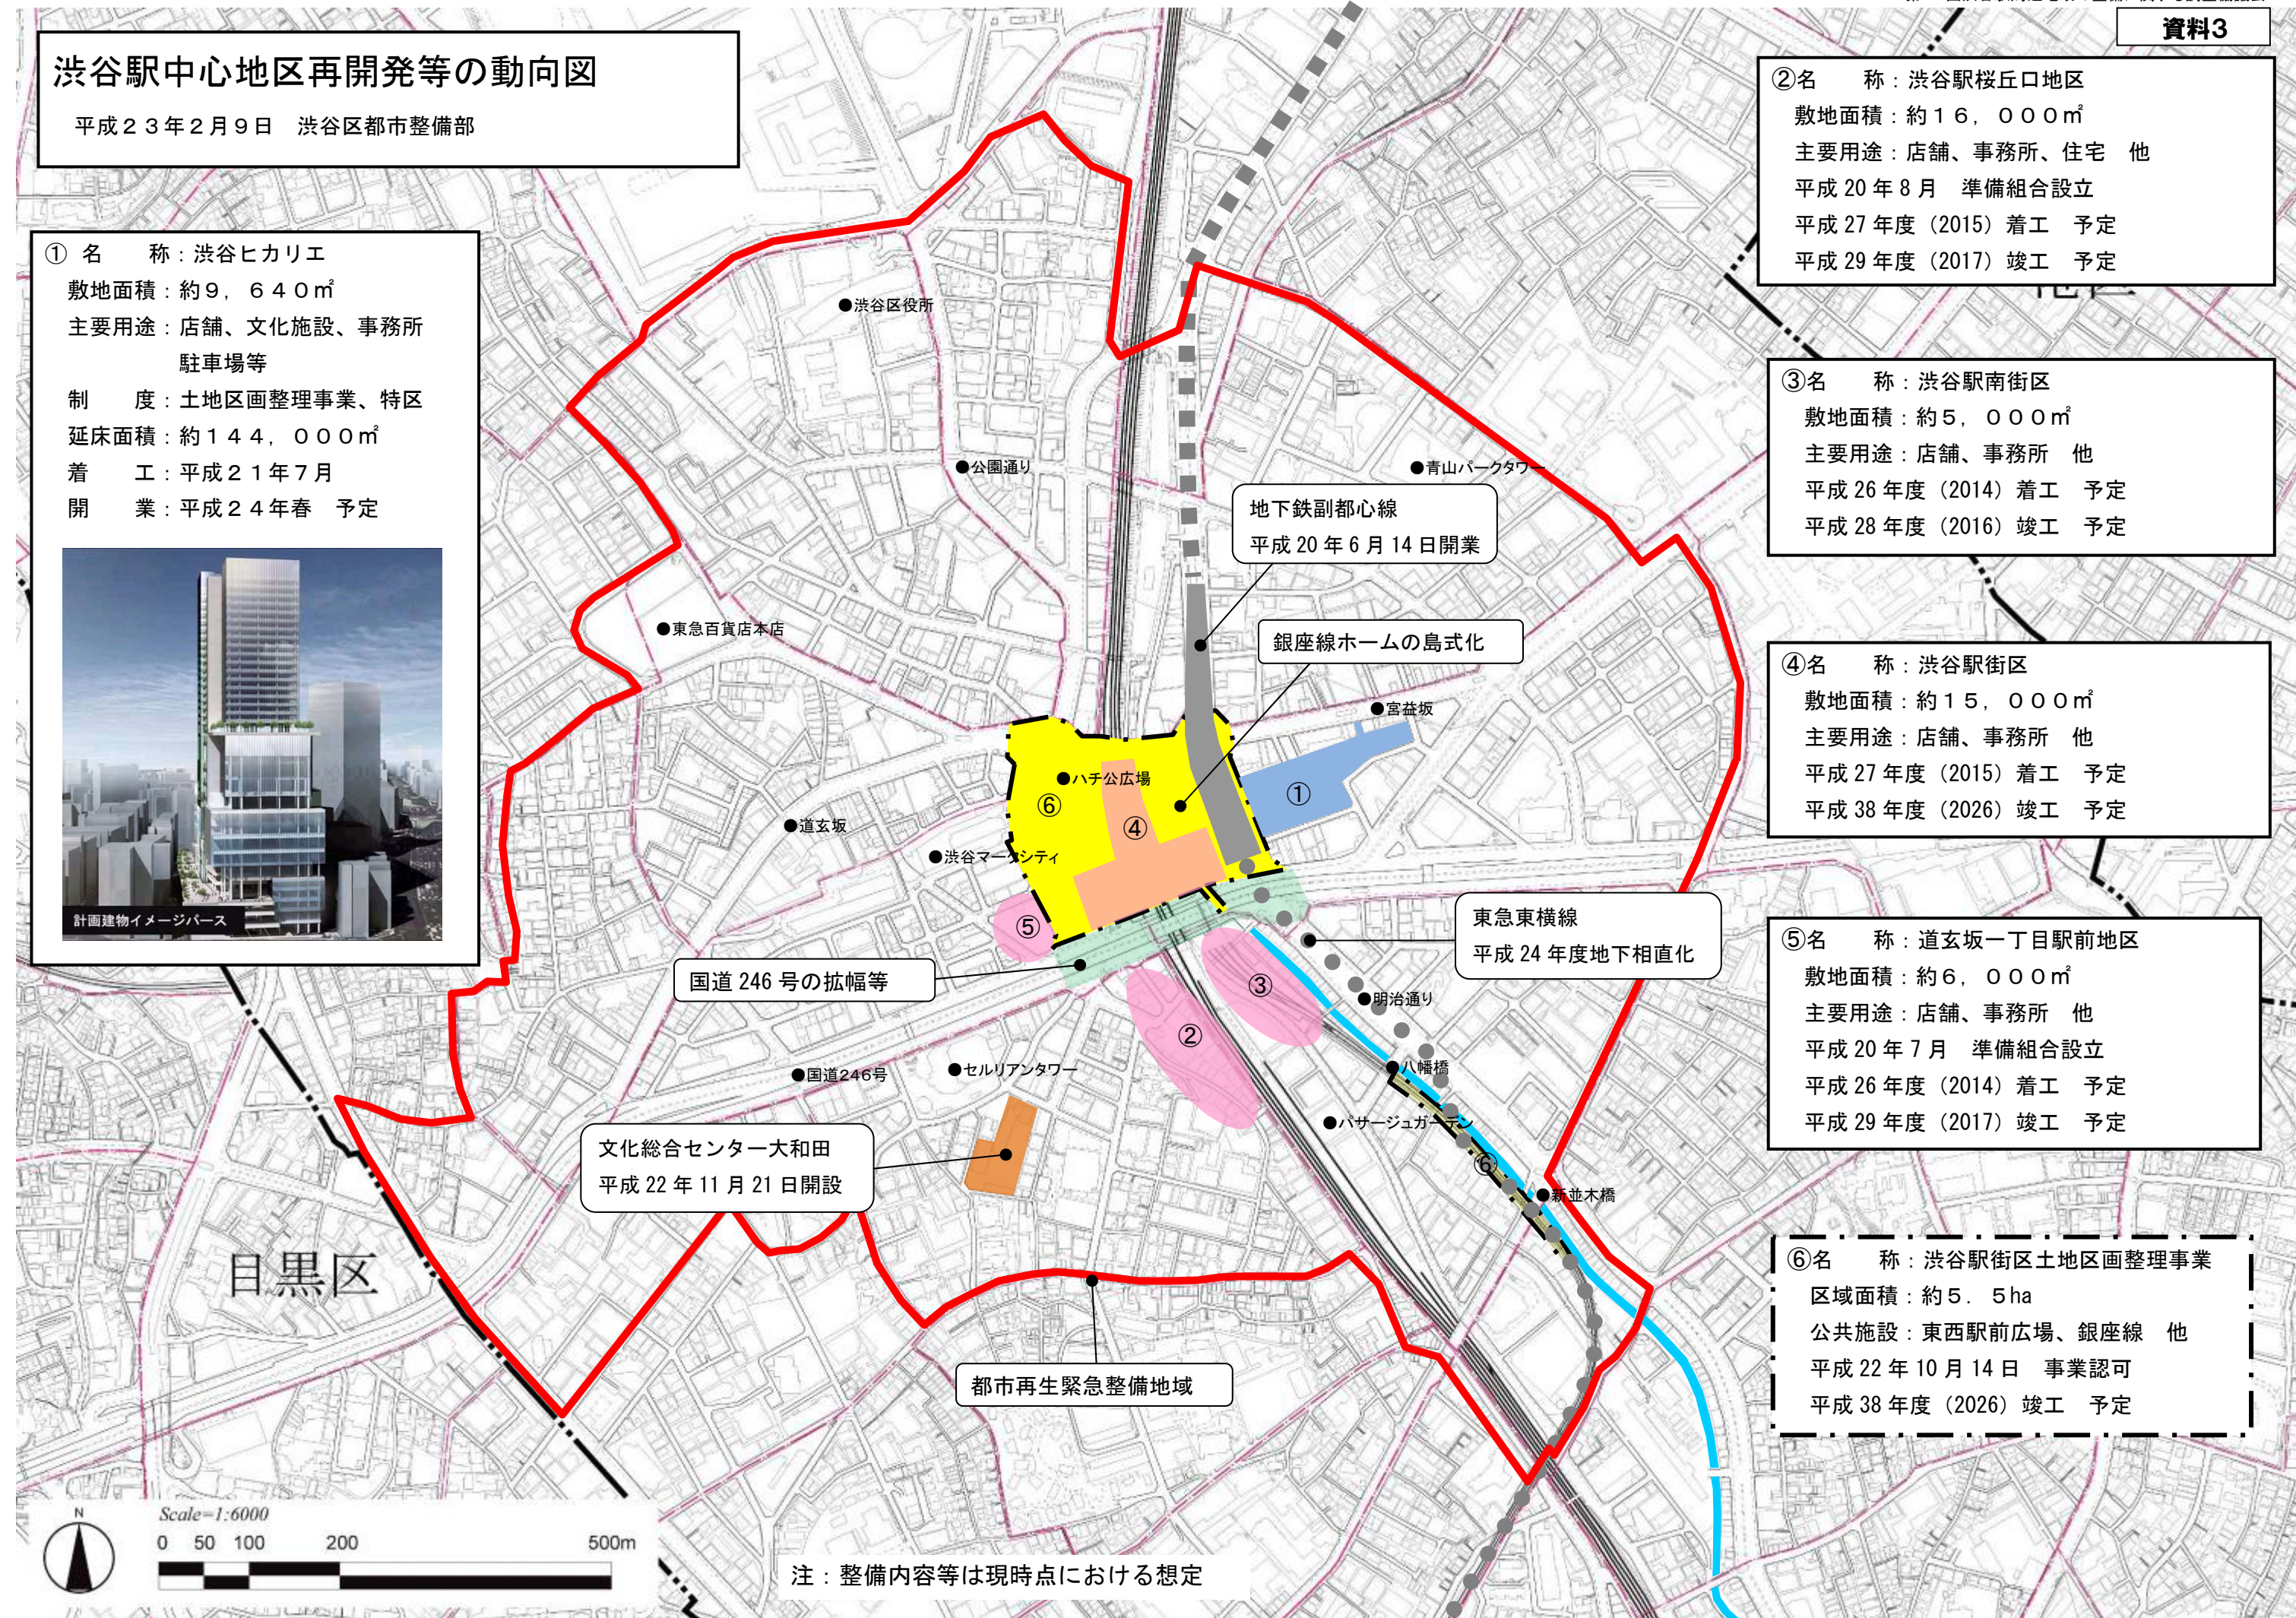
資料3

渋谷駅中心地区再開発等の動向図

平成２３年２月９日　渋谷区都市整備部

① 名　称：渋谷ヒカリエ
敷地面積：約９，６４０㎡
主要用途：店舗、文化施設、事務所
駐車場等
制　度：土地区画整理事業、特区
延床面積：約１４４，０００㎡
着　工：平成２１年７月
開　業：平成２４年春　予定

計画建物イメージパース

②名　称：渋谷駅桜丘口地区
敷地面積：約１６，０００㎡
主要用途：店舗、事務所、住宅　他
平成 20 年 8 月　準備組合設立
平成 27 年度（2015）着工　予定
平成 29 年度（2017）竣工　予定

③名　称：渋谷駅南街区
敷地面積：約５，０００㎡
主要用途：店舗、事務所　他
平成 26 年度（2014）着工　予定
平成 28 年度（2016）竣工　予定

④名　称：渋谷駅街区
敷地面積：約１５，０００㎡
主要用途：店舗、事務所　他
平成 27 年度（2015）着工　予定
平成 38 年度（2026）竣工　予定

⑤名　称：道玄坂一丁目駅前地区
敷地面積：約６，０００㎡
主要用途：店舗、事務所　他
平成 20 年 7 月　準備組合設立
平成 26 年度（2014）着工　予定
平成 29 年度（2017）竣工　予定

⑥名　称：渋谷駅街区土地区画整理事業
区域面積：約５．５ha
公共施設：東西駅前広場、銀座線　他
平成 22 年 10 月 14 日　事業認可
平成 38 年度（2026）竣工　予定

渋谷区役所
公園通り
青山パークタワー
東急百貨店本店
宮益坂
ハチ公広場
道玄坂
渋谷マークシティ
明治通り
八幡橋
国道246号
セルリアンタワー
パサージュガーデン
新並木橋

地下鉄副都心線
平成 20 年 6 月 14 日開業

銀座線ホームの島式化

東急東横線
平成 24 年度地下相直化

国道 246 号の拡幅等

文化総合センター大和田
平成 22 年 11 月 21 日開設

都市再生緊急整備地域

目黒区

N
Scale=1:6000
0　50　100　200　500m

注：整備内容等は現時点における想定